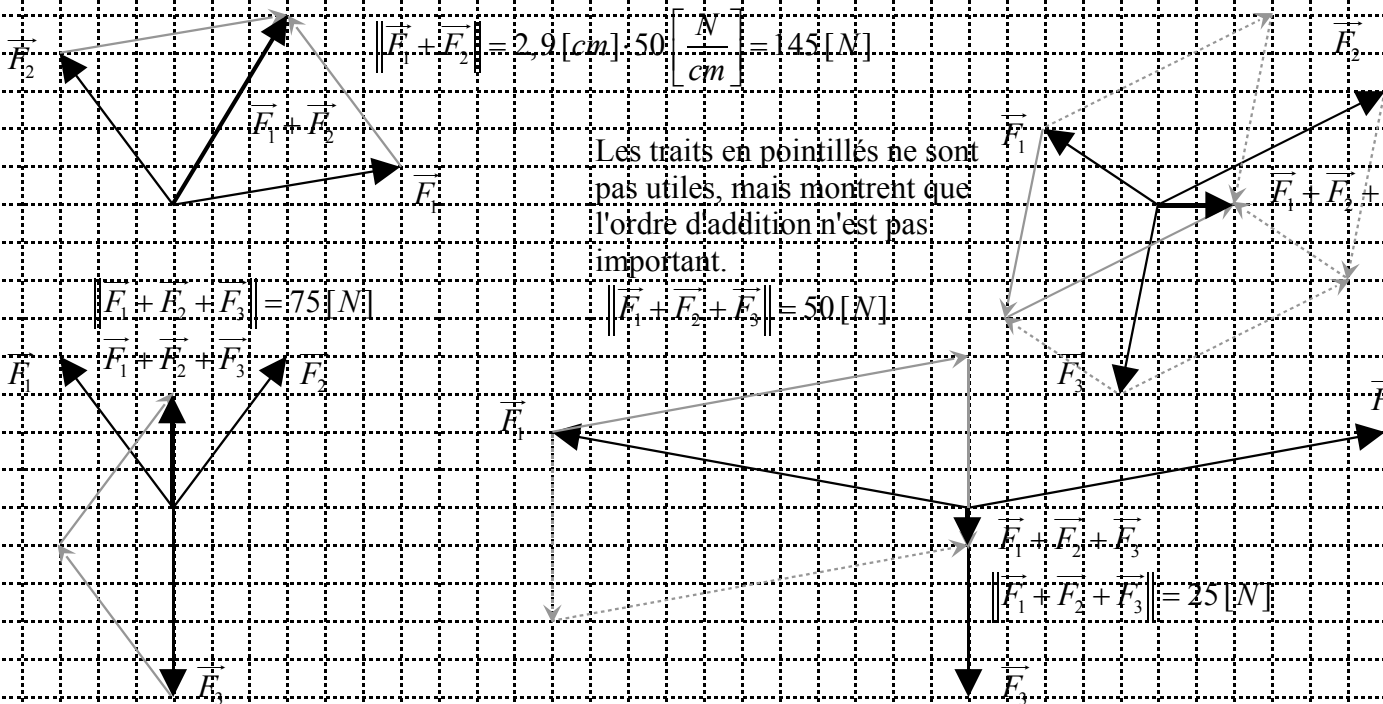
$\overrightarrow{F_2}$

$\left\|\overrightarrow{F_1}+\overrightarrow{F_2}\right\| = 2,9\,[cm]\cdot 50\left[\frac{N}{cm}\right] = 145\,[N]$

$\overrightarrow{F_2}$

$\overrightarrow{F_1}+\overrightarrow{F_2}$

$\overrightarrow{F_1}$

$\overrightarrow{F_1}$

Les traits en pointillés ne sont pas utiles, mais montrent que l'ordre d'addition n'est pas important.

$\overrightarrow{F_1}+\overrightarrow{F_2}+$

$\left\|\overrightarrow{F_1}+\overrightarrow{F_2}+\overrightarrow{F_3}\right\| = 75\,[N]$

$\left\|\overrightarrow{F_1}+\overrightarrow{F_2}+\overrightarrow{F_3}\right\| = 50\,[N]$

$\overrightarrow{F_1}$ $\overrightarrow{F_1}+\overrightarrow{F_2}+\overrightarrow{F_3}$ $\overrightarrow{F_2}$

$\overrightarrow{F_3}$

$\overrightarrow{F_1}$

$\overrightarrow{F}$

$\overrightarrow{F_1}+\overrightarrow{F_2}+\overrightarrow{F_3}$

$\left\|\overrightarrow{F_1}+\overrightarrow{F_2}+\overrightarrow{F_3}\right\| = 25\,[N]$

$\overrightarrow{F_3}$

$\overrightarrow{F_3}$